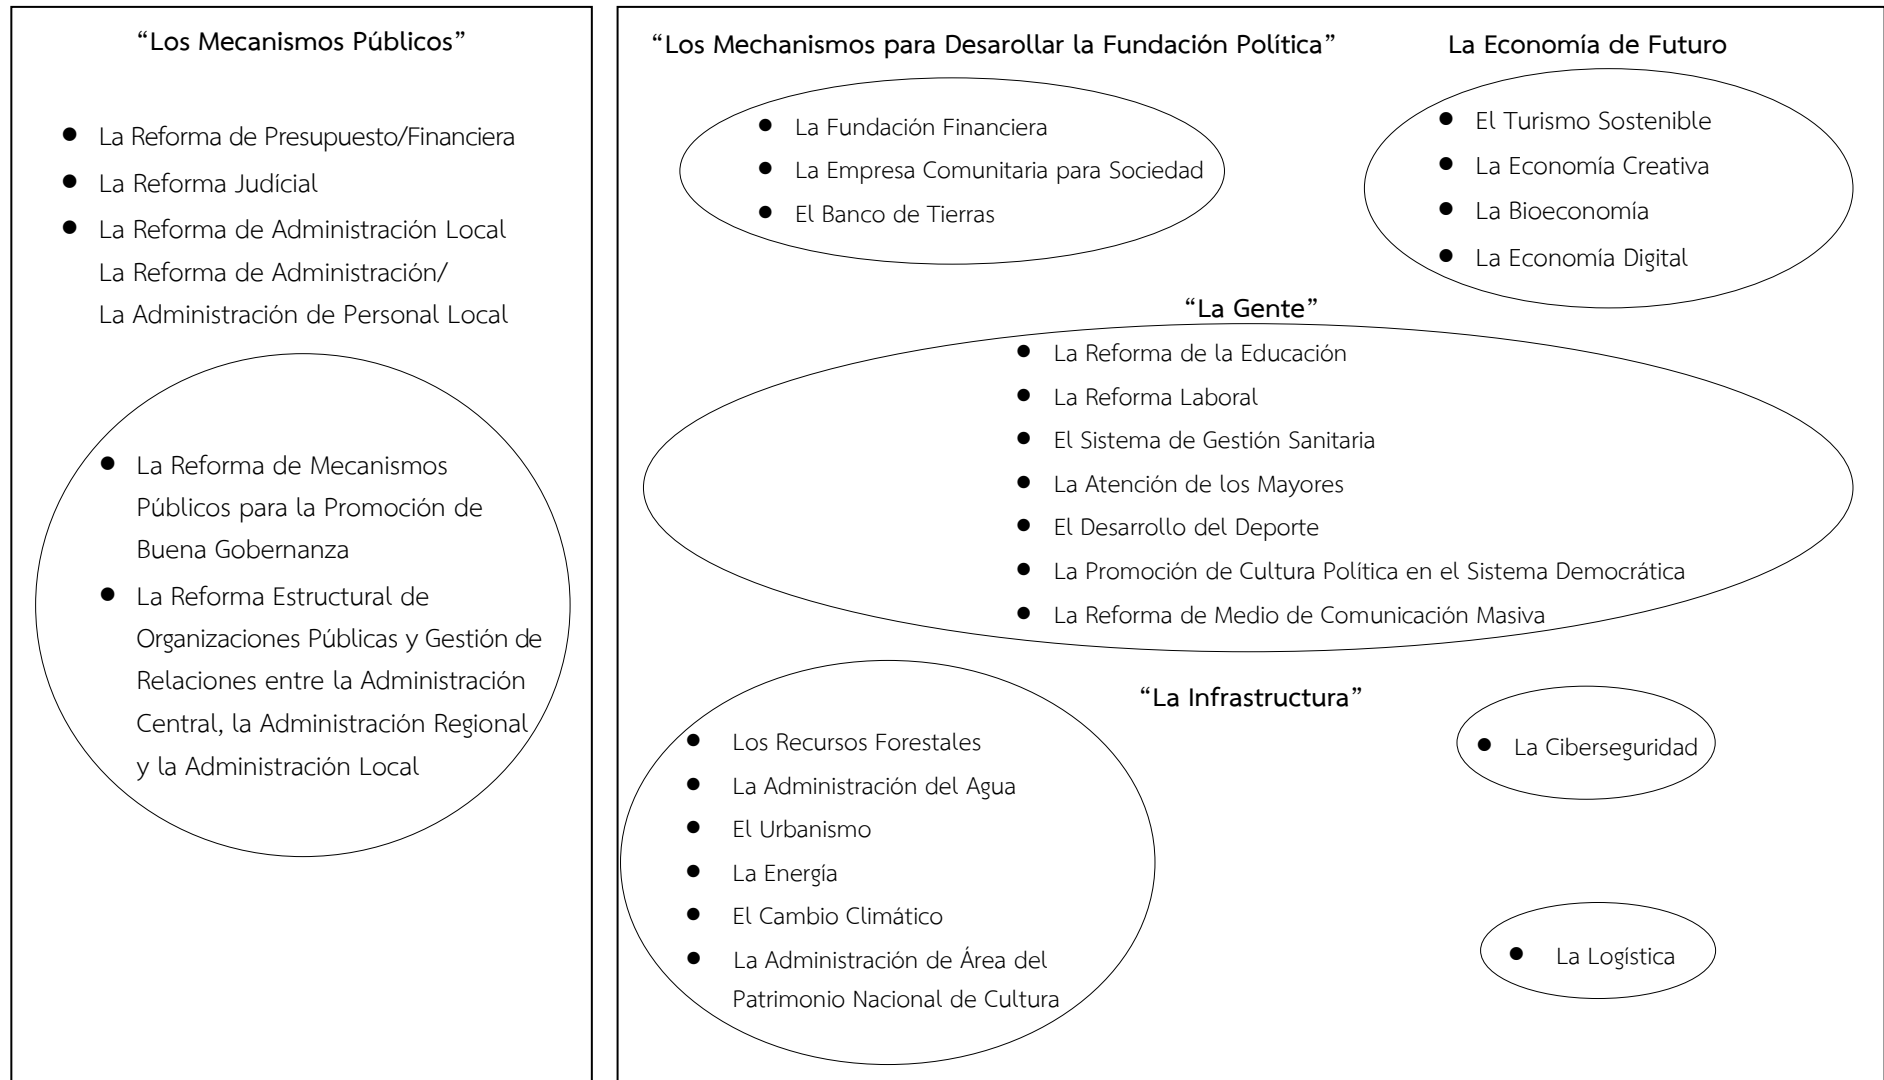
"Los Mecanismos Públicos"

- La Reforma de Presupuesto/Financiera
- La Reforma Judicial
- La Reforma de Administración Local
La Reforma de Administración/
La Administración de Personal Local

- La Reforma de Mecanismos Públicos para la Promoción de Buena Gobernanza
- La Reforma Estructural de Organizaciones Públicas y Gestión de Relaciones entre la Administración Central, la Administración Regional y la Administración Local

"Los Mechanismos para Desarollar la Fundación Política"

- La Fundación Financiera
- La Empresa Comunitaria para Sociedad
- El Banco de Tierras

La Economía de Futuro

- El Turismo Sostenible
- La Economía Creativa
- La Bioeconomía
- La Economía Digital

"La Gente"

- La Reforma de la Educación
- La Reforma Laboral
- El Sistema de Gestión Sanitaria
- La Atención de los Mayores
- El Desarrollo del Deporte
- La Promoción de Cultura Política en el Sistema Democrática
- La Reforma de Medio de Comunicación Masiva

"La Infraestructura"

- Los Recursos Forestales
- La Administración del Agua
- El Urbanismo
- La Energía
- El Cambio Climático
- La Administración de Área del Patrimonio Nacional de Cultura

- La Ciberseguridad

- La Logística